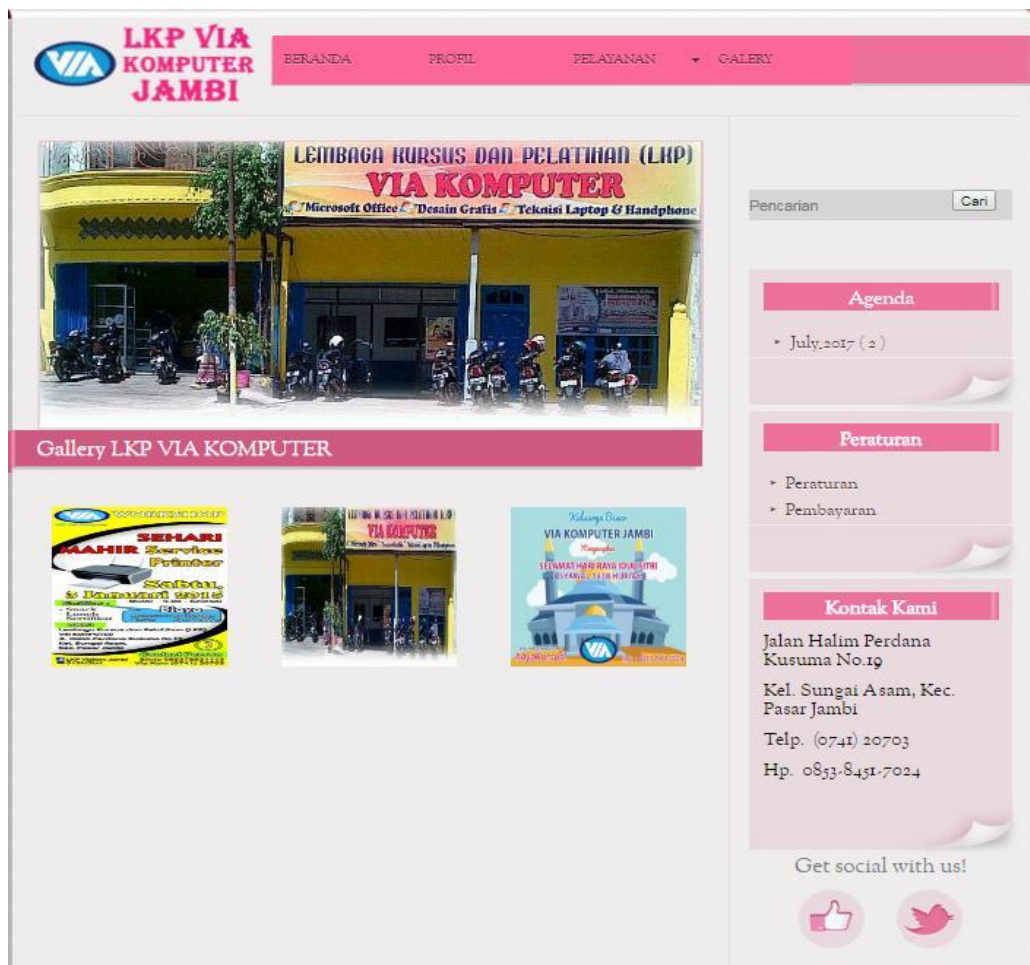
VIA LKP VIA KOMPUTER JAMBI

BERANDA PROFIL PELAYANAN GALERY

LEMBAGA KURSUS DAN PELATIHAN (LKP)
VIA KOMPUTER
Microsoft Office Desain Grafis Teknisi Laptop & Handphone

Gallery LKP VIA KOMPUTER

WORKSHOP
SEHARI
MAHIR Service Printer
Sabtu, 3 Januari 2015

VIA KOMPUTER

Keluarga Besar
VIA KOMPUTER JAMBI
Mengucapkan
SELAMAT HARI RAYA IDUL FITRI

Pencarian Cari

Agenda
July,2017 ( 2 )

Peraturan
Peraturan
Pembayaran

Kontak Kami
Jalan Halim Perdana Kusuma No.19
Kel. Sungai Asam, Kec. Pasar Jambi
Telp. (0741) 20703
Hp. 0853-8451-7024

Get social with us!